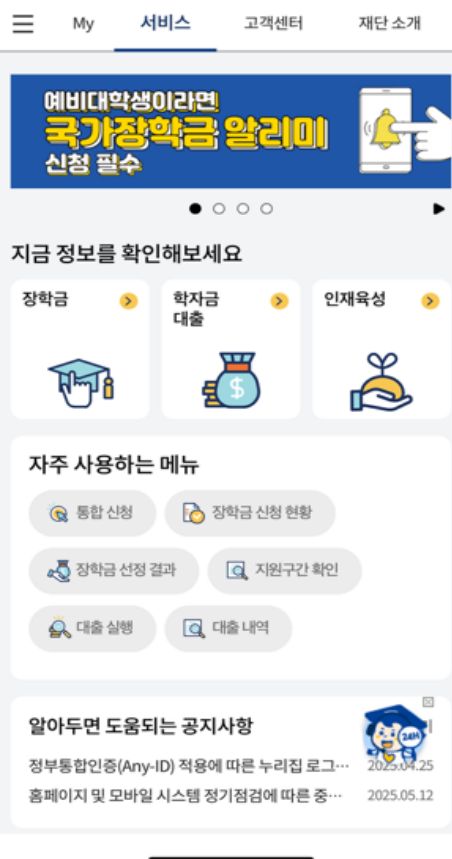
My 서비스 고객센터 재단 소개

예비대학생이라면
국가장학금 알리미
신청 필수

지금 정보를 확인해보세요

장학금

학자금 대출

인재육성

자주 사용하는 메뉴

통합 신청

장학금 신청 현황

장학금 선정 결과

지원구간 확인

대출 실행

대출 내역

알아두면 도움되는 공지사항

24H

정부통합인증(Any-ID) 적용에 따른 누리집 로그… 2025.04.25

홈페이지 및 모바일 시스템 정기점검에 따른 중… 2025.05.12